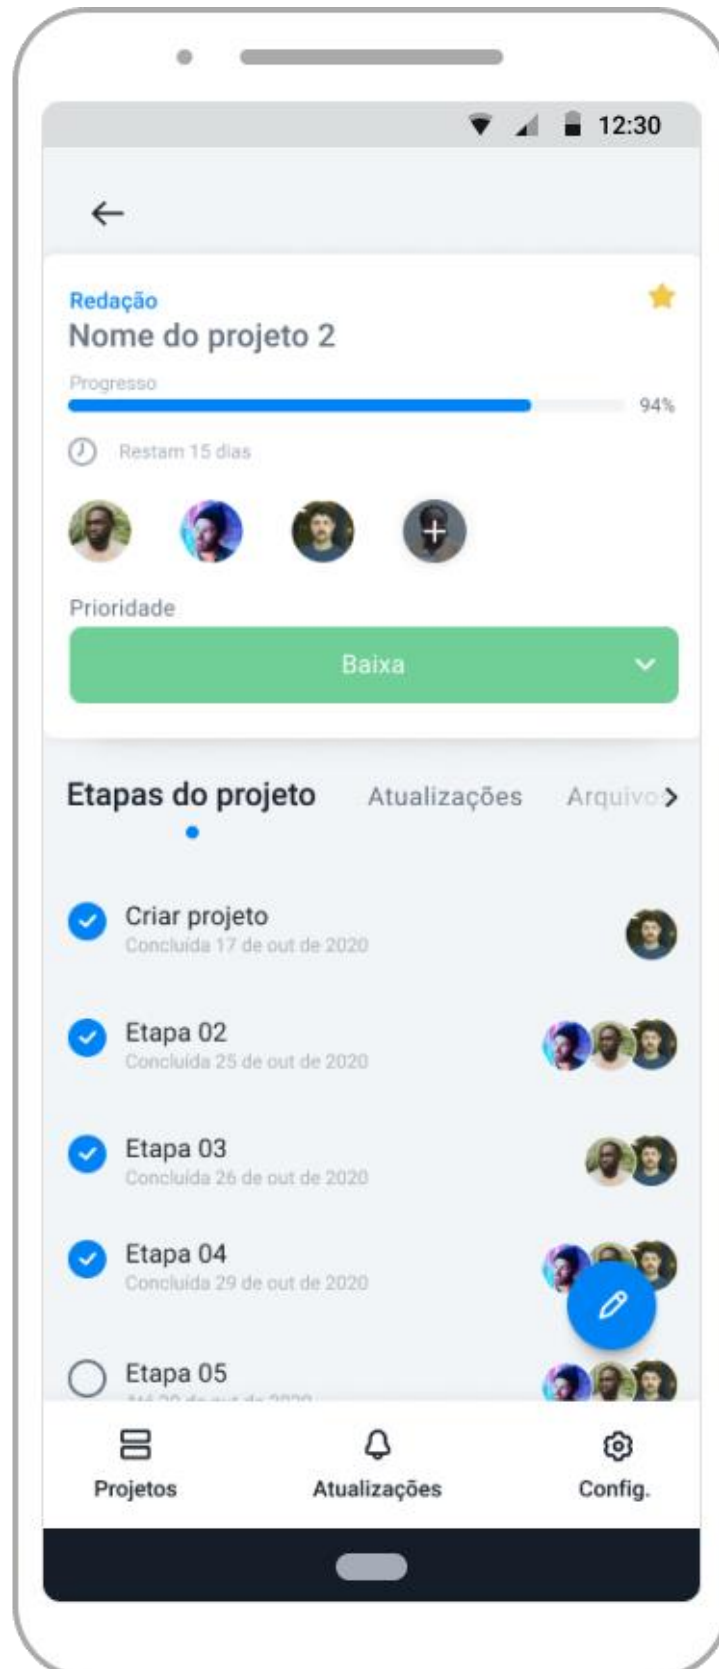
12:30

Redação
Nome do projeto 2
Progresso
94%
Restam 15 dias

Prioridade
Baixa

Etapas do projeto
Atualizações
Arquivo

Criar projeto
Concluída 17 de out de 2020

Etapa 02
Concluída 25 de out de 2020

Etapa 03
Concluída 26 de out de 2020

Etapa 04
Concluída 29 de out de 2020

Etapa 05
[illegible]

Projetos
Atualizações
Config.